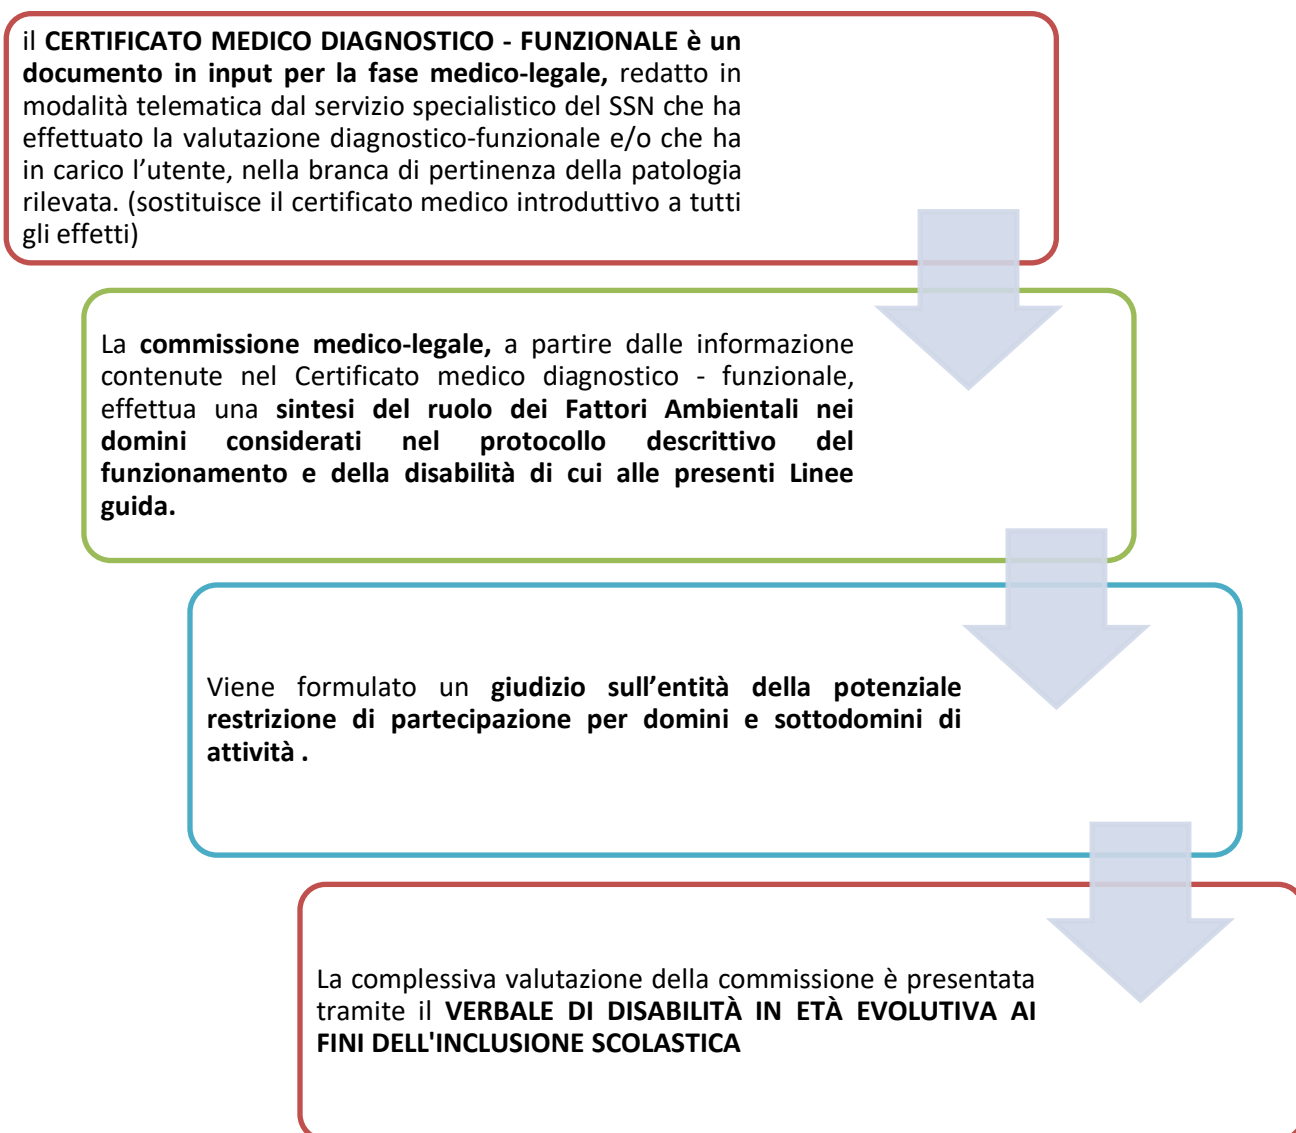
il CERTIFICATO MEDICO DIAGNOSTICO - FUNZIONALE è un documento in input per la fase medico-legale, redatto in modalità telematica dal servizio specialistico del SSN che ha effettuato la valutazione diagnostico-funzionale e/o che ha in carico l’utente, nella branca di pertinenza della patologia rilevata. (sostituisce il certificato medico introduttivo a tutti gli effetti)

La commissione medico-legale, a partire dalle informazione contenute nel Certificato medico diagnostico - funzionale, effettua una sintesi del ruolo dei Fattori Ambientali nei domini considerati nel protocollo descrittivo del funzionamento e della disabilità di cui alle presenti Linee guida.

Viene formulato un giudizio sull’entità della potenziale restrizione di partecipazione per domini e sottodomini di attività .

La complessiva valutazione della commissione è presentata tramite il VERBALE DI DISABILITÀ IN ETÀ EVOLUTIVA AI FINI DELL'INCLUSIONE SCOLASTICA